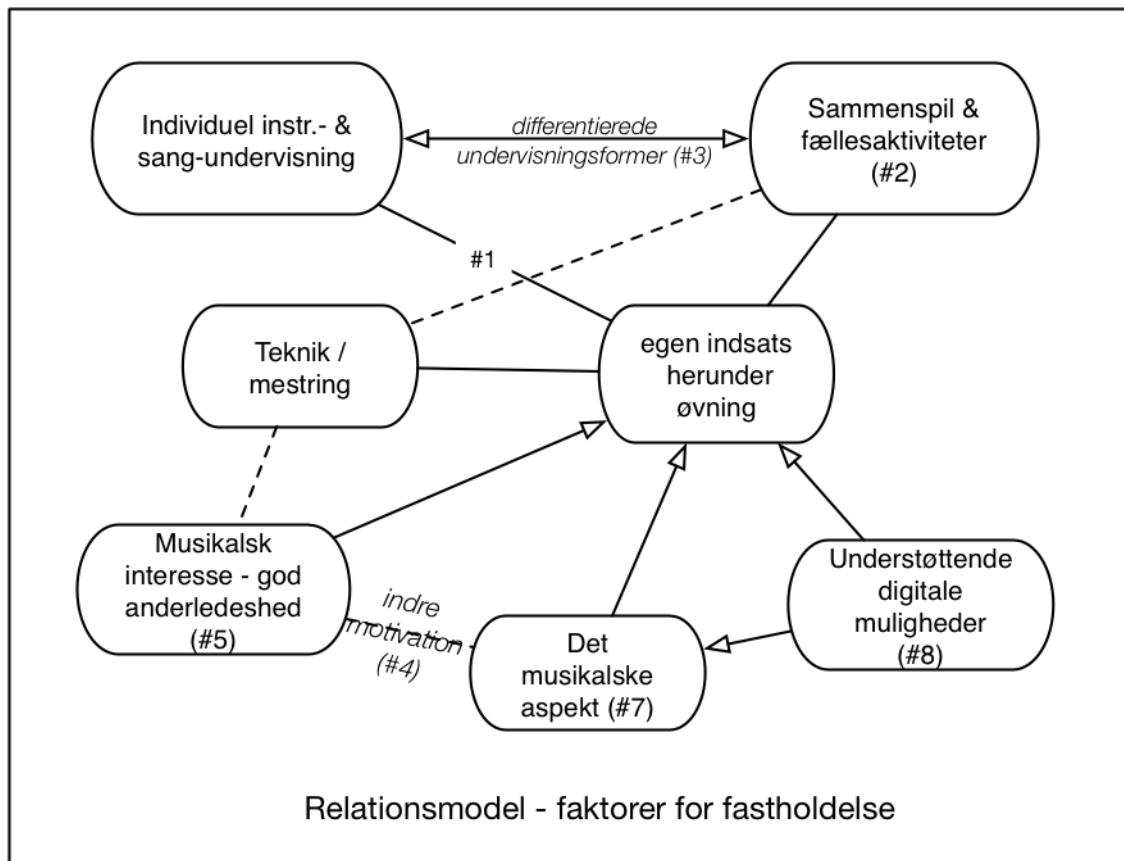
Individuel instr.- & sang-undervisning

differentierede undervisningsformer (#3)

Sammenspil & fællesaktiviteter (#2)

#1

Teknik / mestring

egen indsats herunder øvning

Musikalsk interesse - god anderledeshed (#5)

indre motivation (#4)

Det musikalske aspekt (#7)

Understøttende digitale muligheder (#8)

Relationsmodel - faktorer for fastholdelse